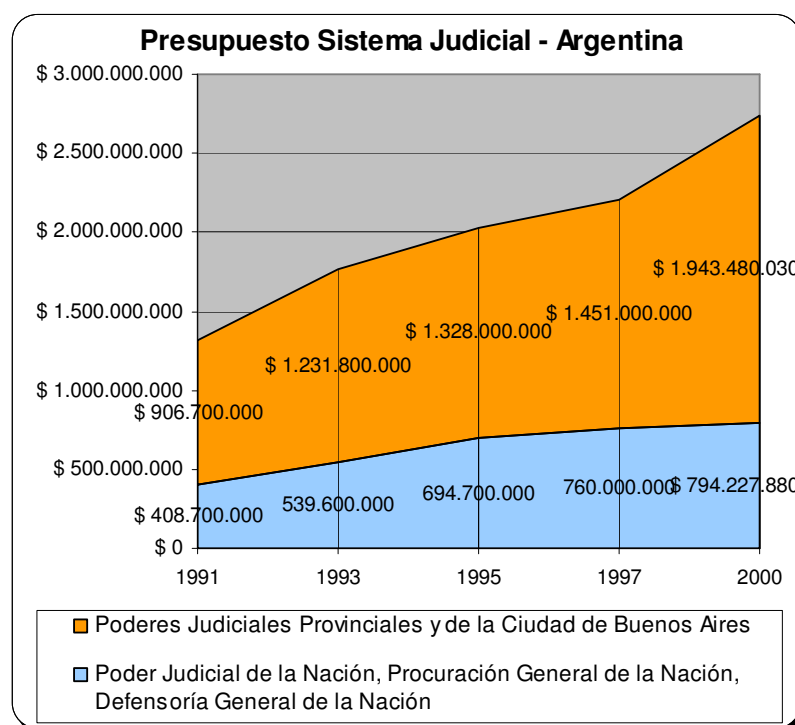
Presupuesto Sistema Judicial - Argentina

$ 3.000.000.000
$ 2.500.000.000
$ 2.000.000.000
$ 1.500.000.000
$ 1.000.000.000
$ 500.000.000
$ 0

$ 906.700.000
$ 1.231.800.000
$ 1.328.000.000
$ 1.451.000.000
$ 1.943.480.030

$ 408.700.000
539.600.000
694.700.000
760.000.000
$ 794.227.880

1991
1993
1995
1997
2000

Poderes Judiciales Provinciales y de la Ciudad de Buenos Aires

Poder Judicial de la Nación, Procuración General de la Nación, Defensoría General de la Nación